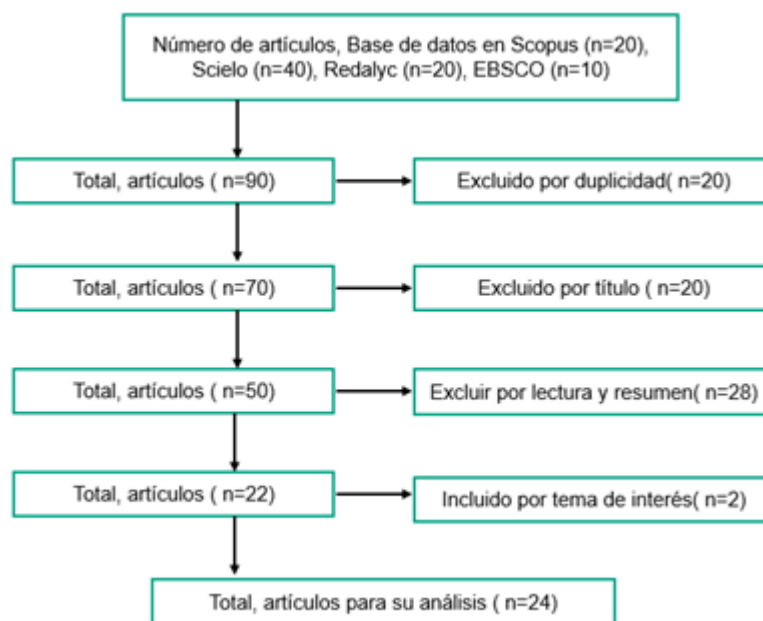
Número de artículos, Base de datos en Scopus (n=20), Scielo (n=40), Redalyc (n=20), EBSCO (n=10)

Total, artículos ( n=90)

Excluido por duplicidad( n=20)

Total, artículos ( n=70)

Excluido por título ( n=20)

Total, artículos ( n=50)

Excluir por lectura y resumen( n=28)

Total, artículos ( n=22)

Incluido por tema de interés( n=2)

Total, artículos para su análisis ( n=24)